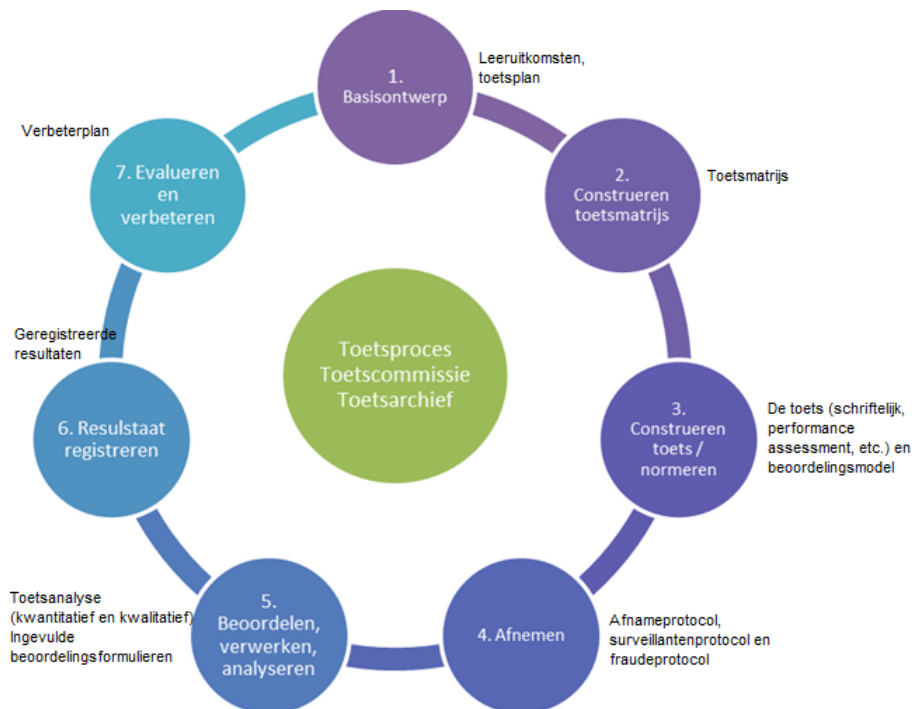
1. Basisontwerp

Leeruitkomsten, toetsplan

2. Construeren toetsmatrijs

Toetsmatrijs

3. Construeren toets / normeren

De toets (schriftelijk, performance assessment, etc.) en beoordelingsmodel

4. Afnemen

Afnameprotocol, surveillantenprotocol en fraudeprotocol

5. Beoordelen, verwerken, analyseren

Toetsanalyse (kwantitatief en kwalitatief) Ingevulde beoordelingsformulieren

6. Resulstaat registreren

Geregistreerde resultaten

7. Evalueren en verbeteren

Verbeterplan

Toetsproces Toetscommissie Toetsarchief